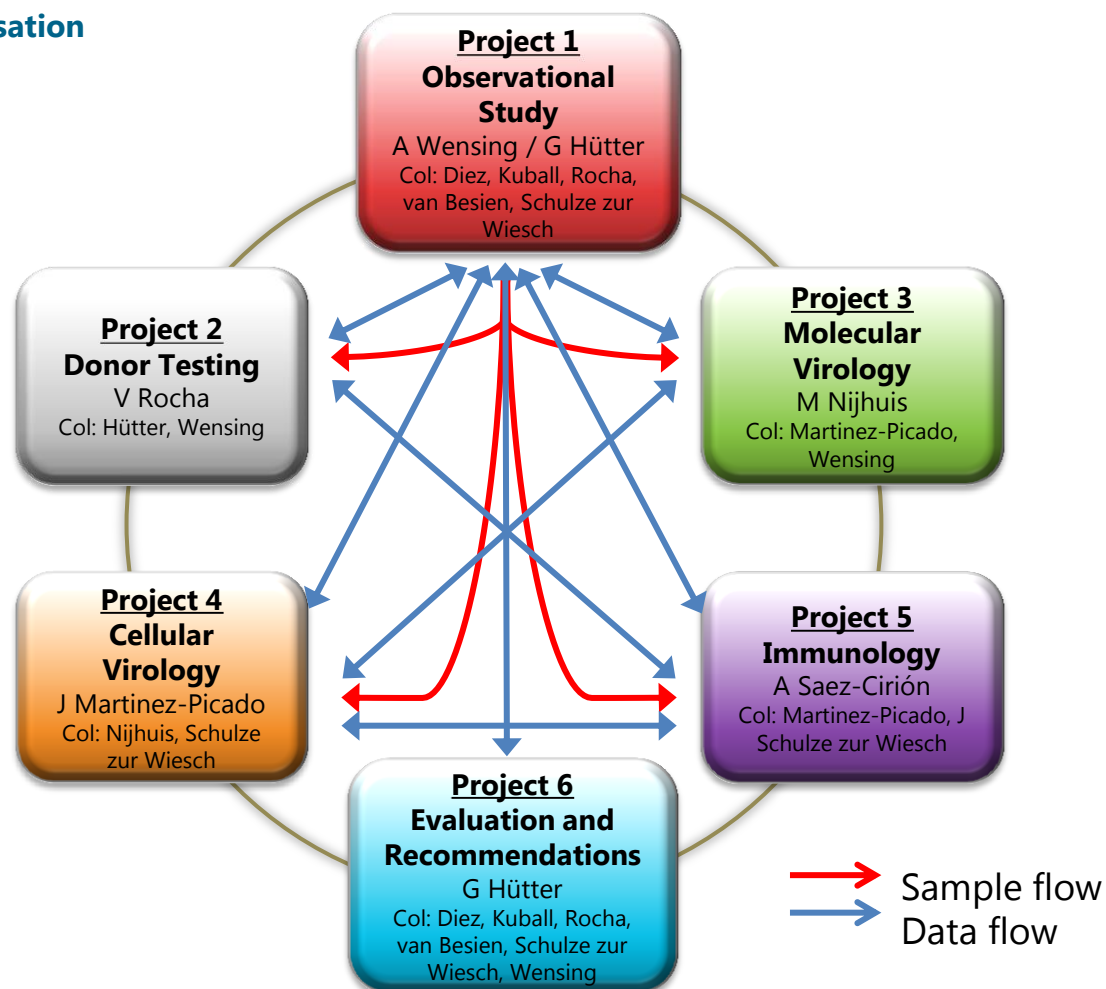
sation

Project 1
Observational Study
A Wensing / G Hütter
Col: Diez, Kuball, Rocha, van Besien, Schulze zur Wiesch

Project 2
Donor Testing
V Rocha
Col: Hütter, Wensing

Project 3
Molecular Virology
M Nijhuis
Col: Martinez-Picado, Wensing

Project 4
Cellular Virology
J Martinez-Picado
Col: Nijhuis, Schulze zur Wiesch

Project 5
Immunology
A Saez-Cirión
Col: Martinez-Picado, J Schulze zur Wiesch

Project 6
Evaluation and Recommendations
G Hütter
Col: Diez, Kuball, Rocha, van Besien, Schulze zur Wiesch, Wensing

Sample flow
Data flow